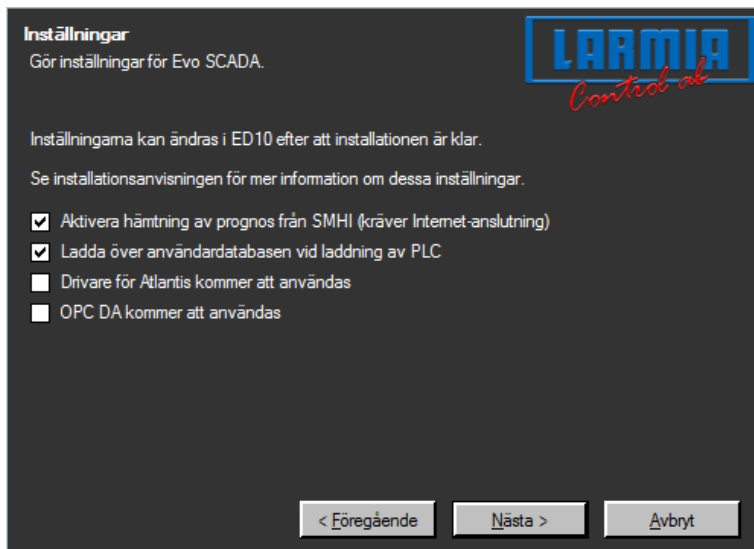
Inställningar
Gör inställningar för Evo SCADA.

LARMIA
Control ab

Inställningarna kan ändras i ED10 efter att installationen är klar.

Se installationsanvisningen för mer information om dessa inställningar.

Aktivera hämtning av prognos från SMHI (kräver Internet-anslutning)
Ladda över användardatabasen vid laddning av PLC
Drivare för Atlantis kommer att användas
OPC DA kommer att användas

< Föregående
Nästa >
Avbryt